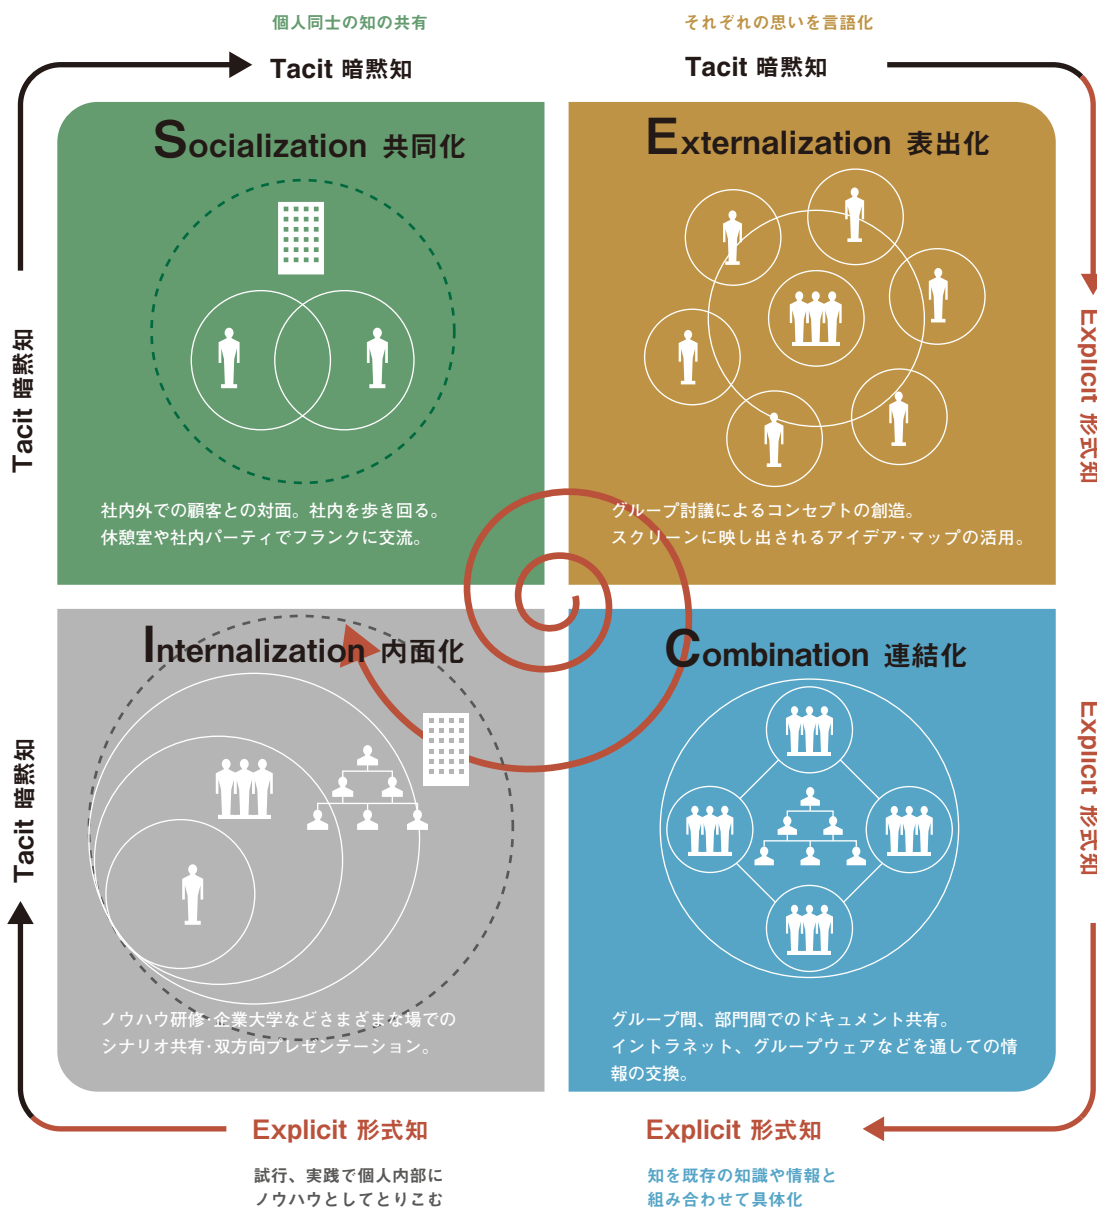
個人同士の知の共有

それぞれの思いを言語化

Tacit 暗黙知

Tacit 暗黙知

Socialization 共同化

社内外での顧客との対面。社内を歩き回る。
休憩室や社内パーティでフランクに交流。

Externalization 表出化

グループ討議によるコンセプトの創造。
スクリーンに映し出されるアイデア·マップの活用。

Explicit 形式知

Tacit 暗黙知

Internalization 内面化

ノウハウ研修·企業大学などさまざまな場での
シナリオ共有·双方向プレゼンテーション。

Combination 連結化

グループ間、部門間でのドキュメント共有。
イントラネット、グループウェアなどを通しての情報の交換。

Explicit 形式知

Explicit 形式知

試行、実践で個人内部に
ノウハウとしてとりこむ

Explicit 形式知

知を既存の知識や情報と
組み合わせて具体化